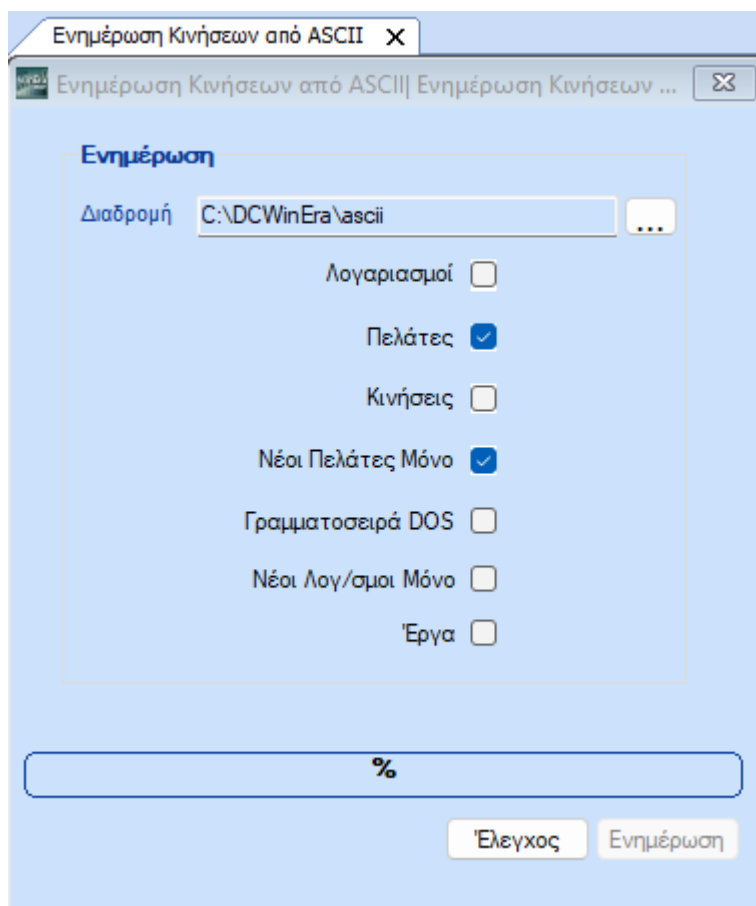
Ενημέρωση Κινήσεων από ASCII ✕

Ενημέρωση Κινήσεων από ASCII| Ενημέρωση Κινήσεων ...

Ενημέρωση

Διαδρομή C:\DCWinEra\ascii ...

Λογαριασμοί

Πελάτες

Κινήσεις

Νέοι Πελάτες Μόνο

Γραμματοσειρά DOS

Νέοι Λογ/σμοι Μόνο

Έργα

%

Έλεγχος Ενημέρωση